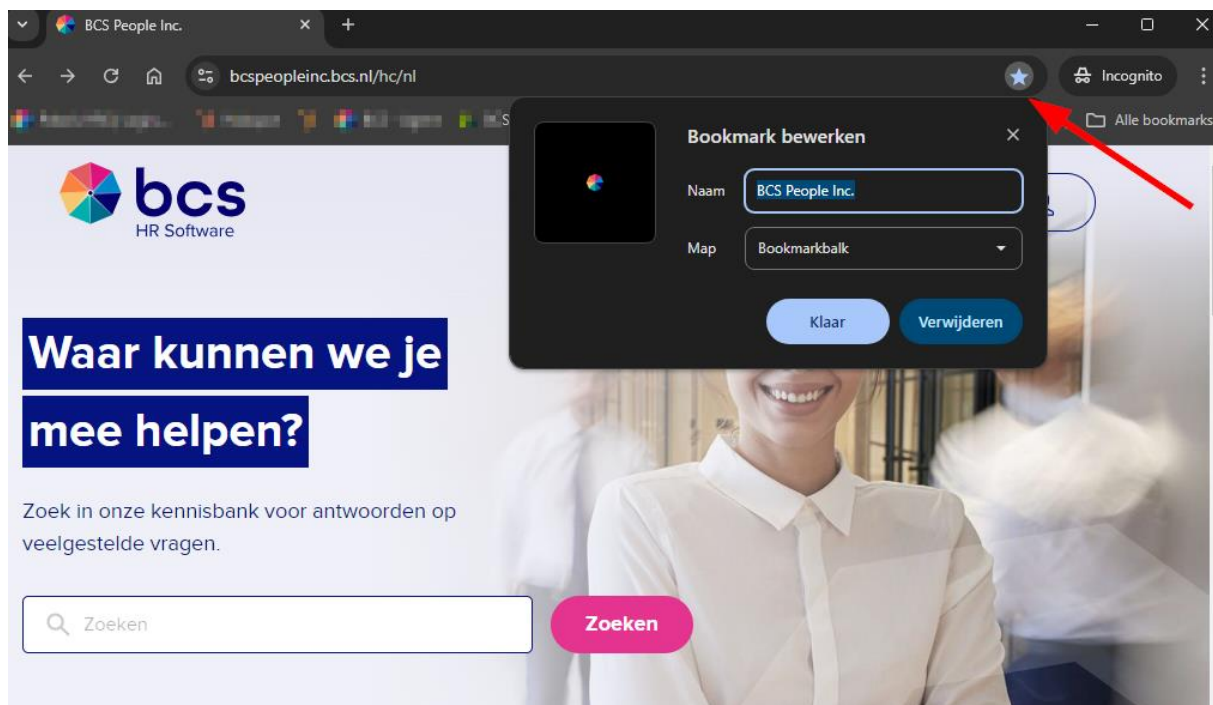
BCS People Inc. ×
+

bcspeopleinc.bcs.nl/hc/nl

Incognito

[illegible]

Alle bookmarks

bcs
HR Software

Bookmark bewerken ×

Naam BCS People Inc.

Map Bookmarkbalk

Klaar Verwijderen

Waar kunnen we je mee helpen?

Zoek in onze kennisbank voor antwoorden op veelgestelde vragen.

Zoeken

Zoeken